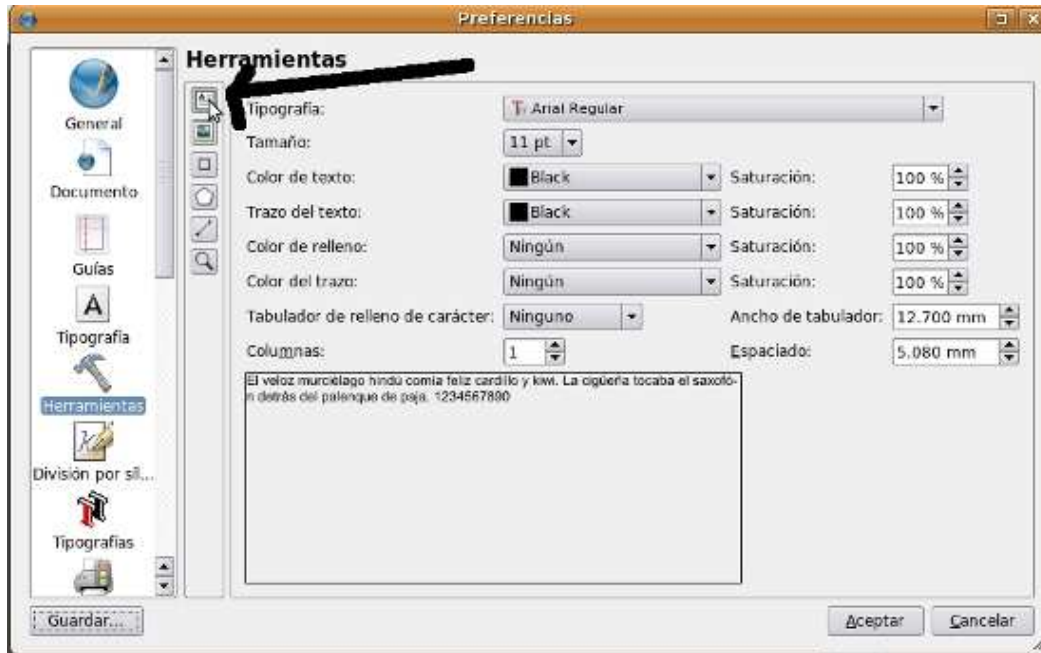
Preferencias

General
Documento
Guías
Tipografía
Herramientas
División por sil...
Tipografías

Herramientas

Tipografía: Arial Regular
Tamaño: 11 pt
Color de texto: Black Saturación: 100 %
Trazo del texto: Black Saturación: 100 %
Color de relleno: Ningún Saturación: 100 %
Color del trazo: Ningún Saturación: 100 %
Tabulador de relleno de carácter: Ninguno Ancho de tabulador: 12.700 mm
Columnas: 1 Espaciado: 5.080 mm

El veloz murciélago hindú comía feliz cardillo y kiwi. La cigüeña tocaba el saxofón detrás del palenque de paja. 1234567890

Guardar...
Aceptar
Cancelar